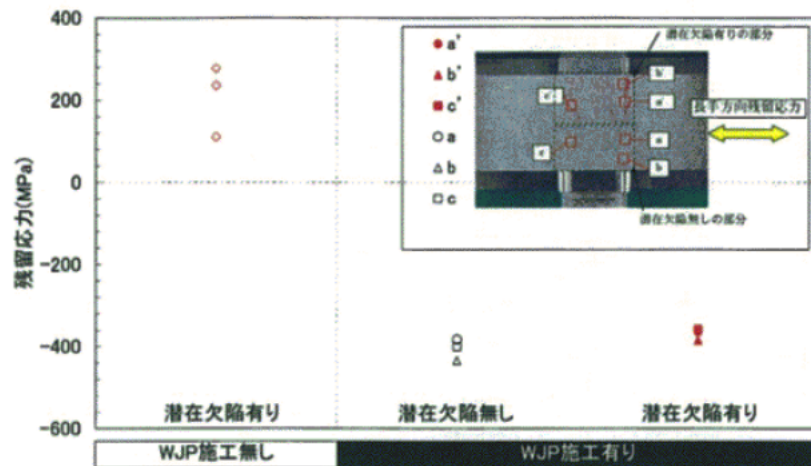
400

200

0

-200

-400

-600

残留応力(MPa)

a'
b'
c'
a
b
c

潜在欠陥有りの部分

長手方向残留応力

潜在欠陥無しの部分

c'
c'
c'
c
b'
a'
a
b

潜在欠陥有り
潜在欠陥無し
潜在欠陥有り

WJP施工無し
WJP施工有り